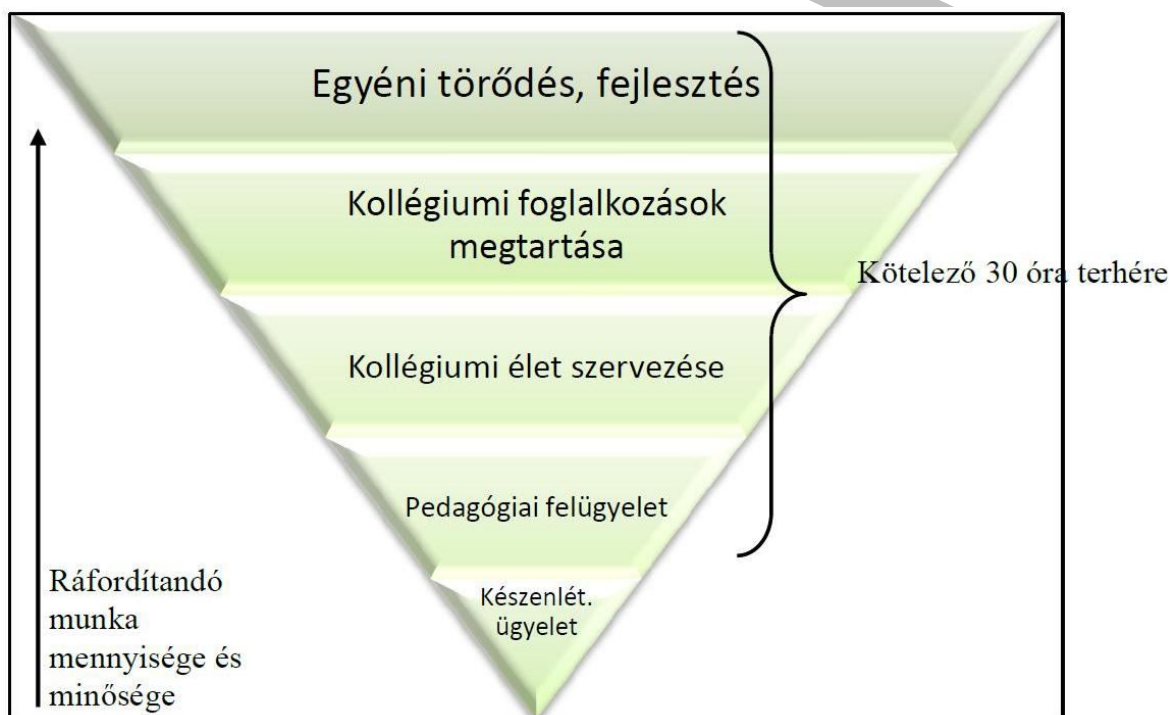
Egyéni törődés, fejlesztés

Kollégiumi foglalkozások megtartása

Kötelező 30 óra terhére

Kollégiumi élet szervezése

Pedagógiai felügyelet

Készenlét. ügyelet

Ráfordítandó munka mennyisége és minősége